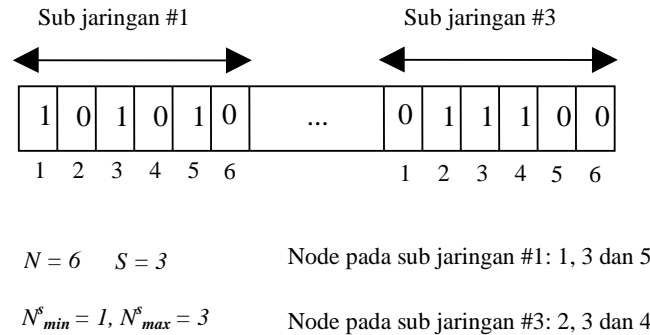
Sub jaringan #1

Sub jaringan #3

| 1 | 0 | 1 | 0 | 1 | 0 | ... | 0 | 1 | 1 | 1 | 0 | 0 |
|---|---|---|---|---|---|---|---|---|---|---|---|---|
| 1 | 2 | 3 | 4 | 5 | 6 | | 1 | 2 | 3 | 4 | 5 | 6 |

$N = 6$ $S = 3$

Node pada sub jaringan #1: 1, 3 dan 5

$N^s_{min} = 1$, $N^s_{max} = 3$

Node pada sub jaringan #3: 2, 3 dan 4